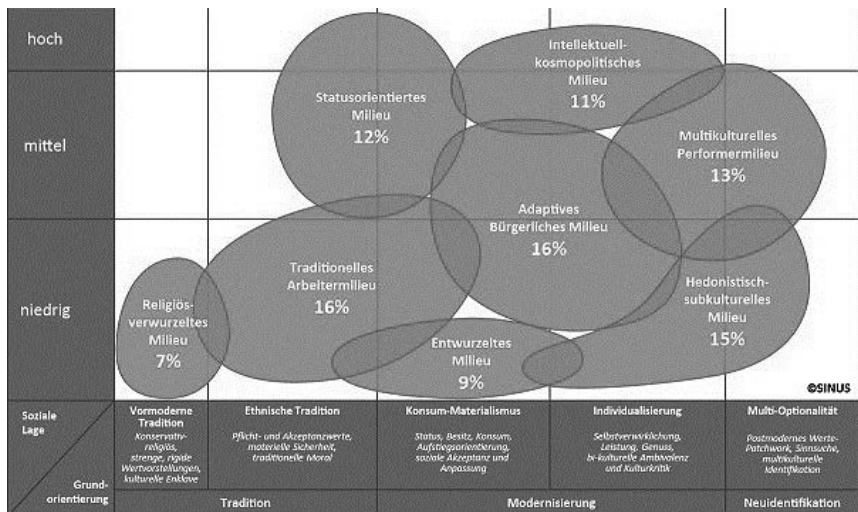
hoch

mittel

niedrig

Intellektuell-kosmopolitisches Milieu
11%

Statusorientiertes Milieu
12%

Multikulturelles Performermilieu
13%

Adaptives Bürgerliches Milieu
16%

Traditionelles Arbeitermilieu
16%

Religiös-verwurzeltes Milieu
7%

Hedonistisch-subkulturelles Milieu
15%

Entwurzeltes Milieu
9%

©SINUS

Soziale Lage

Grundorientierung

Vormoderne Tradition
Konservativ-religiös, strenge, rigide Wertvorstellungen, kulturelle Enklave

Ethnische Tradition
Pflicht- und Akzeptanzwerte, materielle Sicherheit, traditionelle Moral

Konsum-Materialismus
Status, Besitz, Konsum, Aufstiegsorientierung, soziale Akzeptanz und Anpassung

Individualisierung
Selbstverwirklichung, Leistung, Genuss, bi-kulturelle Ambivalenz und Kulturkritik

Multi-Optionalität
Postmodernes Werte-Patchwork, Sinnsuche, multikulturelle Identifikation

Tradition

Modernisierung

Neuidentifikation